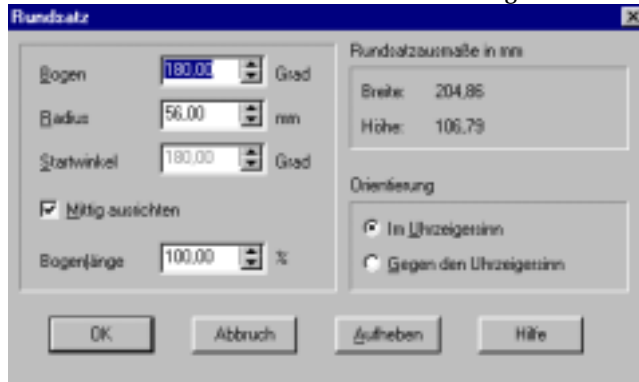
Rundsatz

Bogen 180,00 Grad

Radius 56,00 mm

Startwinkel 180,00 Grad

Mittig ausrichten

Bogenlänge 100,00 %

Rundsatzausmaße in mm

Breite: 204,86

Höhe: 106,79

Orientierung

Im Uhrzeigersinn

Gegen den Uhrzeigersinn

OK

Abbruch

Aufheben

Hilfe